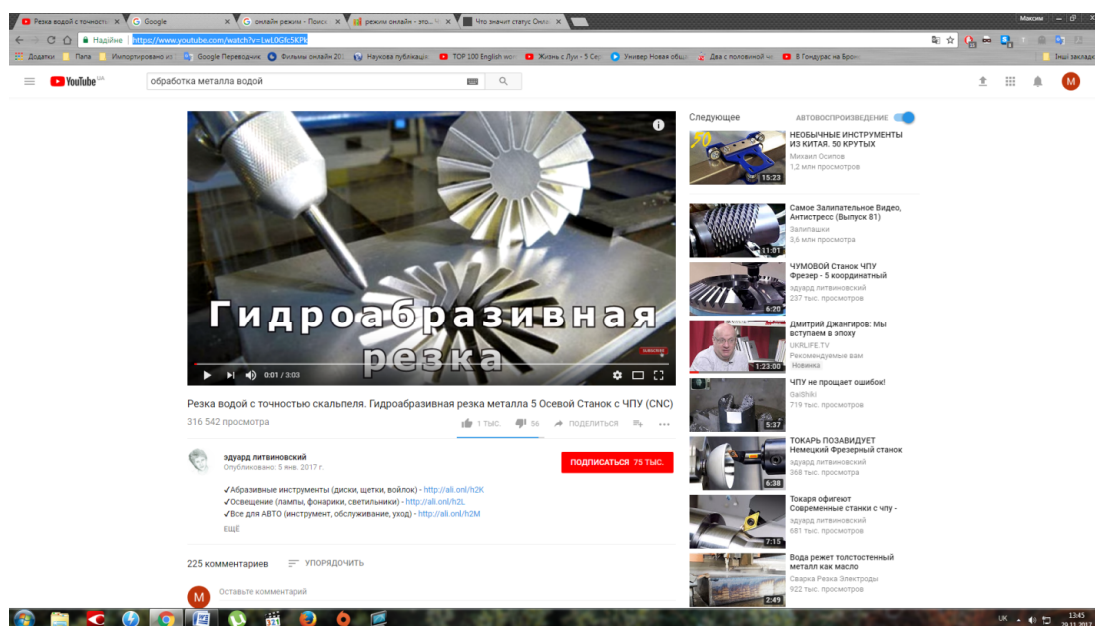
Резка водой с точності × Google × онлайн режим - Поиск × режим онлайн - это... × Что значит статус Онл... ×

Максим

Надійне | https://www.youtube.com/watch?v=LwL0Gfc5KPk

Додатки Папа Импортировано из Google Переводчик Фильмы онлайн 20... Наукова публікація TOP 100 English wor... Жизнь с Луи - 5 Сезо... Универ Новая общ... Два с половиной че... В Гондурас на Брон... Інші закладки

YouTube UA обработка металла водой

Гидроабразивная резка

0:01 / 3:03

Резка водой с точностью скальпеля. Гидроабразивная резка металла 5 Осевой Станок с ЧПУ (CNC)

316 542 просмотра

1 ТЫС. 56 ПОДЕЛИТЬСЯ

эдуард литвиновский
Опубликовано: 5 янв. 2017 г.

ПОДПИСАТЬСЯ 75 ТЫС.

✓Абразивные инструменты (диски, щетки, войлок) - http://ali.onl/h2K
✓Освещение (лампы, фонарики, светильники) - http://ali.onl/h2L
✓Все для АВТО (инструмент, обслуживание, уход) - http://ali.onl/h2M
ЕЩЁ

225 комментариев УПОРЯДОЧИТЬ

Оставьте комментарий

Следующее АВТОВОСПРОИЗВЕДЕНИЕ

НЕОБЫЧНЫЕ ИНСТРУМЕНТЫ ИЗ КИТАЯ. 50 КРУТЫХ
Михаил Осипов
1,2 млн просмотров
15:23

Самое Залипательное Видео, Антистресс (Выпуск 81)
Залипашки
3,6 млн просмотра
11:01

ЧУМОВОЙ Станок ЧПУ Фрезер - 5 координатный
эдуард литвиновский
237 тыс. просмотров
6:20

Дмитрий Джангиров: Мы вступаем в эпоху
UKRLIFE.TV
Рекомендуемые вам
Новинка
1:23:00

ЧПУ не прощает ошибок!
GalShiki
719 тыс. просмотров
5:37

ТОКАРЬ ПОЗАВИДУЕТ Немецкий Фрезерный станок
эдуард литвиновский
368 тыс. просмотров
6:38

Токаря офигеют Современные станки с чпу -
эдуард литвиновский
681 тыс. просмотров
7:15

Вода режет толстостенный металл как масло
Сварка Резка Электроды
922 тыс. просмотров
2:49

UK 13:45 29.11.2017